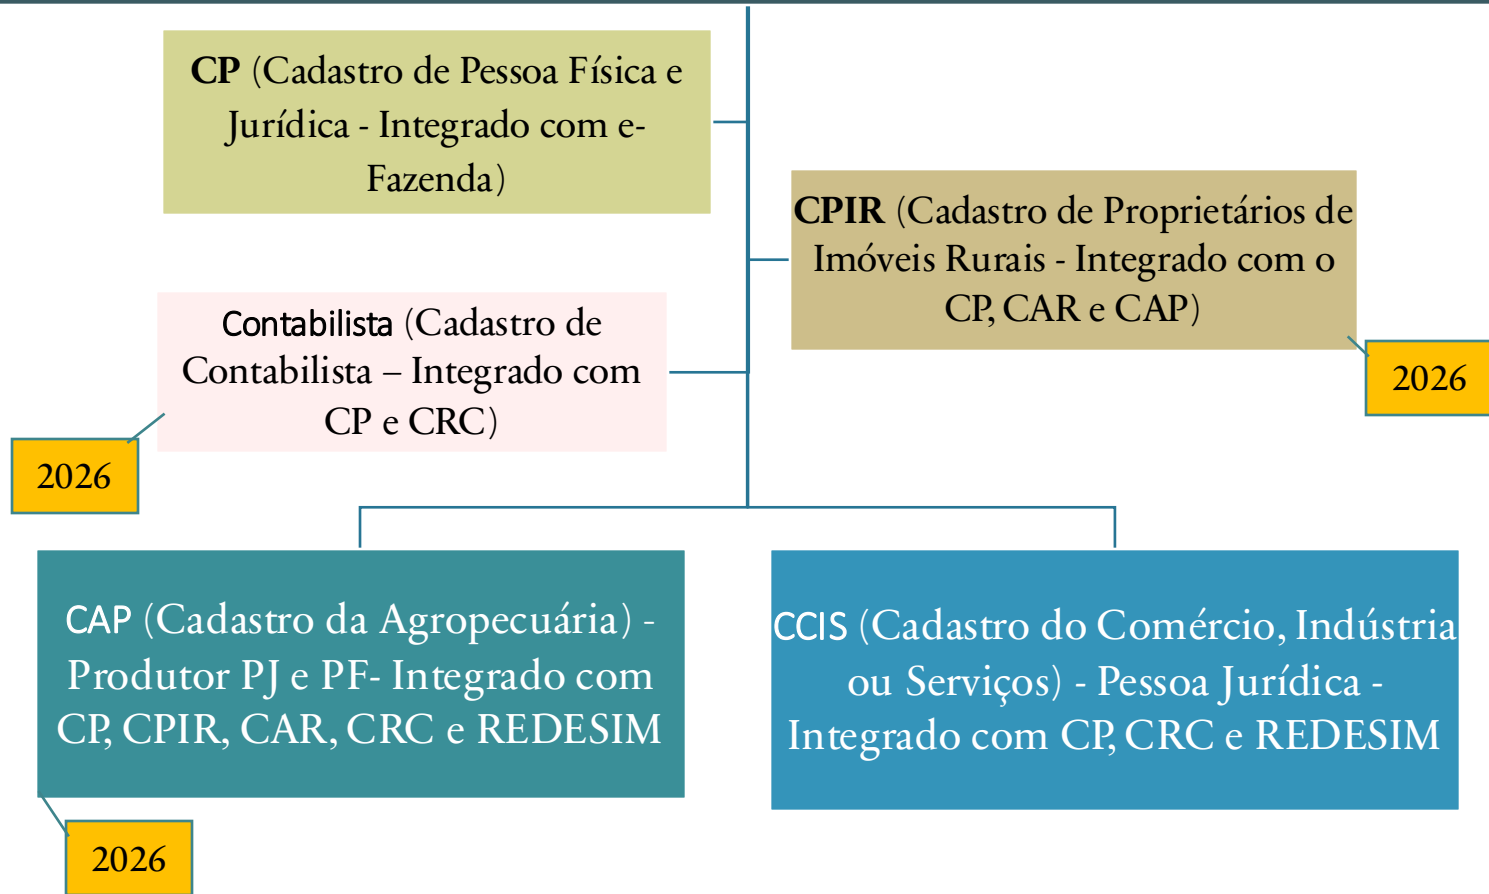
CP (Cadastro de Pessoa Física e Jurídica - Integrado com e-Fazenda)

CPIR (Cadastro de Proprietários de Imóveis Rurais - Integrado com o CP, CAR e CAP)

2026

Contabilista (Cadastro de Contabilista – Integrado com CP e CRC)

2026

CAP (Cadastro da Agropecuária) - Produtor PJ e PF- Integrado com CP, CPIR, CAR, CRC e REDESIM

2026

CCIS (Cadastro do Comércio, Indústria ou Serviços) - Pessoa Jurídica - Integrado com CP, CRC e REDESIM